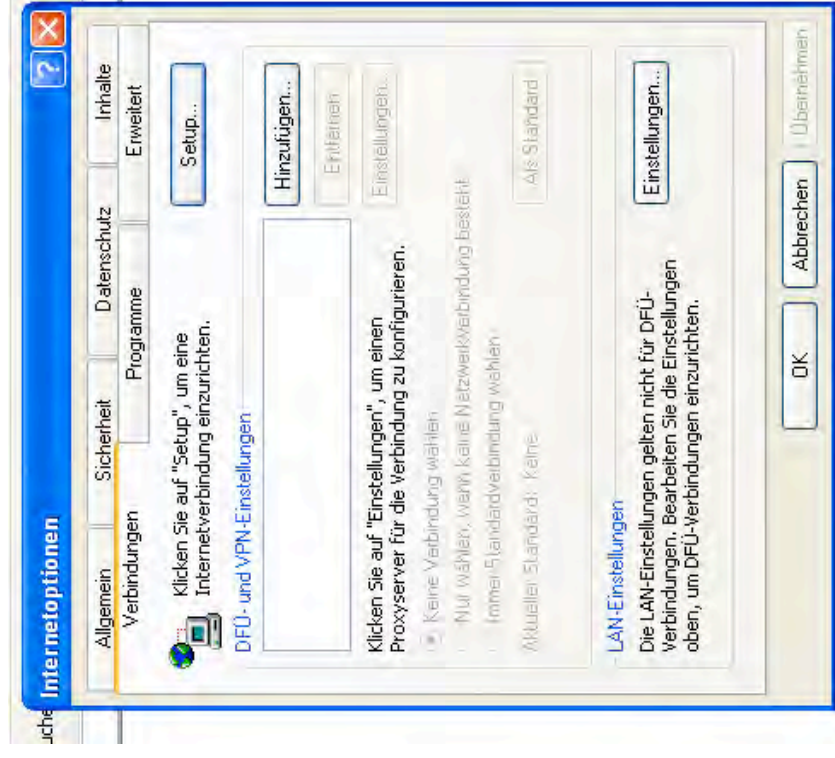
uche

Internetoptionen

Allgemein
Sicherheit
Datenschutz
Inhalte
Verbindungen
Programme
Erweitert

Klicken Sie auf "Setup", um eine Internetverbindung einzurichten.

Setup...

DFÜ- und VPN-Einstellungen

Hinzufügen...
Entfernen
Einstellungen...

Klicken Sie auf "Einstellungen", um einen Proxyserver für die Verbindung zu konfigurieren.

Keine Verbindung wählen
Nur wählen, wenn keine Netzwerkverbindung besteht
Immer Standardverbindung wählen

Aktueller Standard: Keine

Als Standard

LAN-Einstellungen
Die LAN-Einstellungen gelten nicht für DFÜ-Verbindungen. Bearbeiten Sie die Einstellungen oben, um DFÜ-Verbindungen einzurichten.

Einstellungen...

OK
Abbrechen
Übernehmen